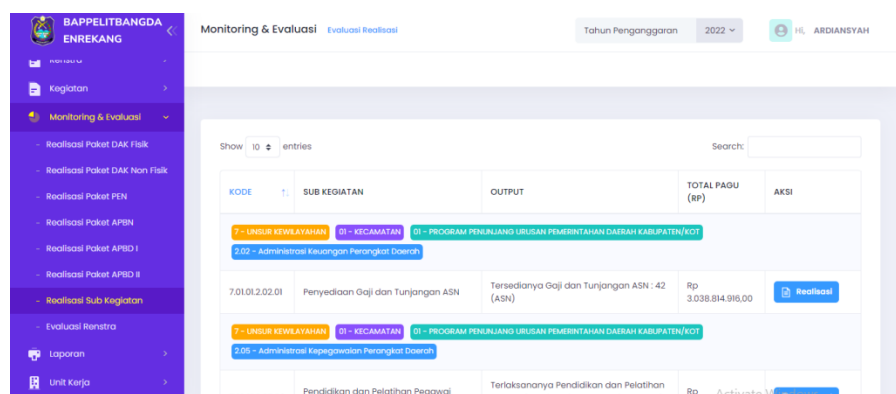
BAPPELITBANGDA ENREKANG

Renstra

Kegiatan

Monitoring & Evaluasi

- Realisasi Paket DAK Fisik
- Realisasi Paket DAK Non Fisik
- Realisasi Paket PEN
- Realisasi Paket APBN
- Realisasi Paket APBD I
- Realisasi Paket APBD II
- Realisasi Sub Kegiatan
- Evaluasi Renstra

Laporan

Unit Kerja

Monitoring & Evaluasi Evaluasi Realisasi

Tahun Penganggaran 2022

Hi, ARDIANSYAH

Show 10 entries

Search:

| KODE | SUB KEGIATAN | OUTPUT | TOTAL PAGU (RP) | AKSI |
|---|---|---|---|---|
| 7 - UNSUR KEWILAYAHAN 01 - KECAMATAN 01 - PROGRAM PENUNJANG URUSAN PEMERINTAHAN DAERAH KABUPATEN/KOT 2.02 - Administrasi Keuangan Perangkat Daerah | | | | |
| 7.01.01.2.02.01 | Penyediaan Gaji dan Tunjangan ASN | Tersedianya Gaji dan Tunjangan ASN : 42 (ASN) | Rp 3.038.814.916,00 | Realisasi |
| 7 - UNSUR KEWILAYAHAN 01 - KECAMATAN 01 - PROGRAM PENUNJANG URUSAN PEMERINTAHAN DAERAH KABUPATEN/KOT 2.05 - Administrasi Kepegawaian Perangkat Daerah | | | | |
| | Pendidikan dan Pelatihan Pegawai | Terlaksananya Pendidikan dan Pelatihan | Rp | |

Activate W